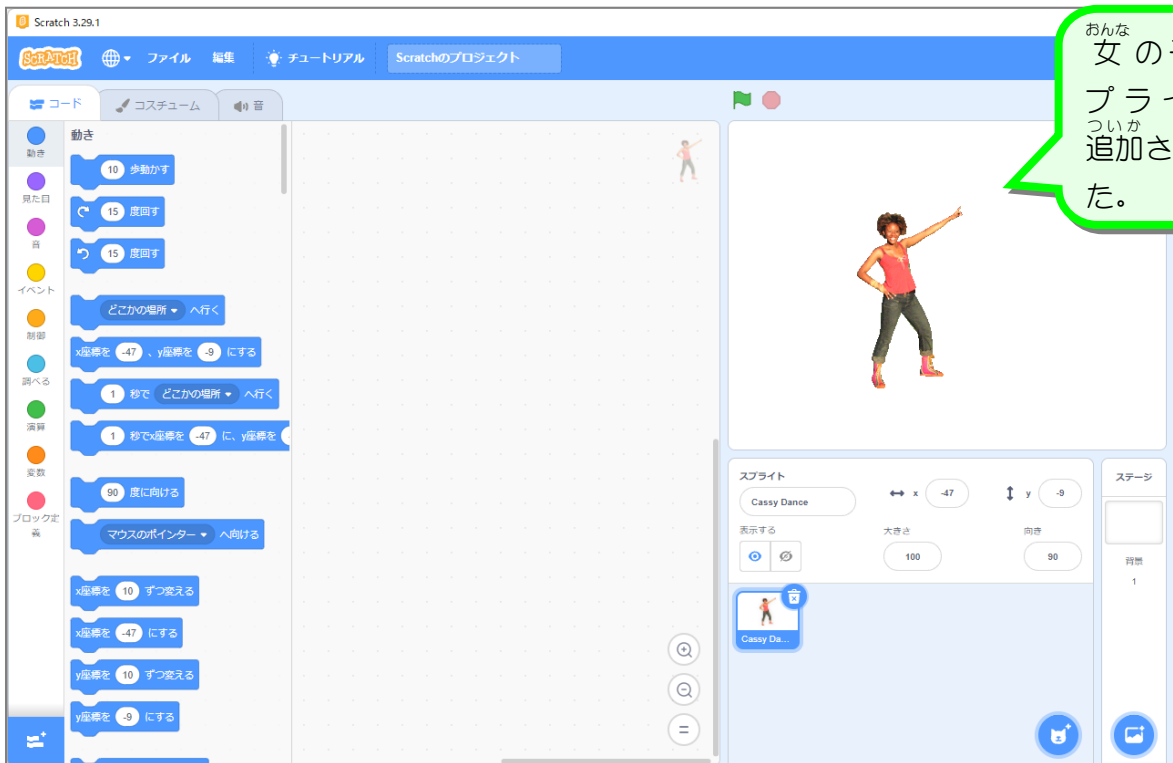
Scratch 3.29.1

SCRATCH ファイル 編集 チュートリアル Scratchのプロジェクト

コード コスチューム 音

動き 見た目 音 イベント 制御 調べる 演算 変数 ブロック定義

動き

10 歩動かす

15 度回す

15 度回す

どこかの場所 へ行く

x座標を -47 、y座標を -9 にする

1 秒で どこかの場所 へ行く

1 秒でx座標を -47 に、y座標を

90 度に向ける

マウスのポインター へ向ける

x座標を 10 ずつ変える

x座標を -47 にする

y座標を 10 ずつ変える

y座標を -9 にする

おんな
女 の
プラ
ついか
追加さ
た。

スプライト Cassy Dance x -47 y -9
表示する 大きさ 100 向き 90

Cassy Da...

ステージ
背景
1